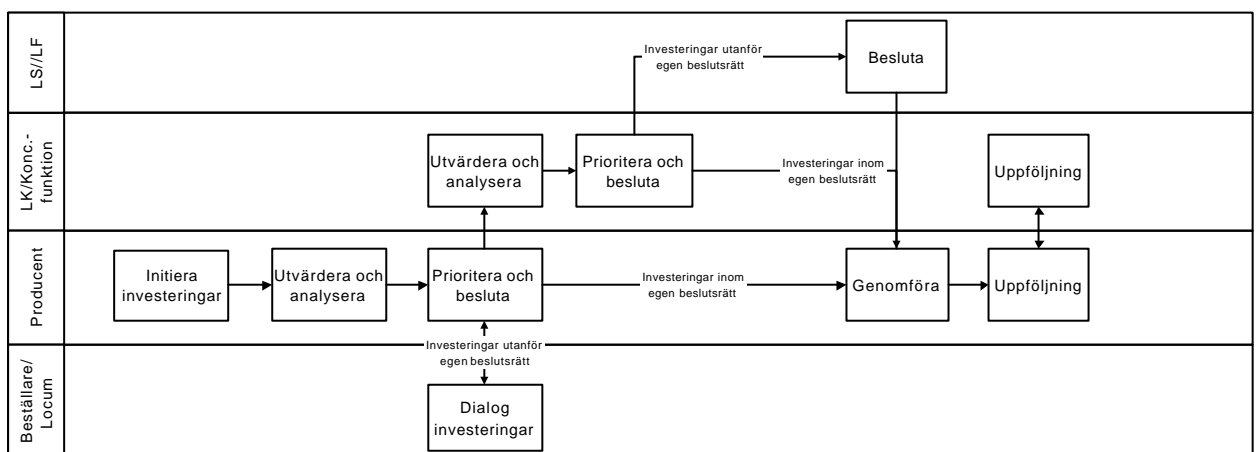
LS/LF

Investeringar utanför egen beslutsrätt

Besluta

LK/Konc.-funktion

Utvärdera och analysera

Prioritera och besluta

Investeringar inom egen beslutsrätt

Uppföljning

Producent

Initiera investeringar

Utvärdera och analysera

Prioritera och besluta

Investeringar inom egen beslutsrätt

Genomföra

Uppföljning

Investeringar utanför egen beslutsrätt

Beställare/Locum

Dialog investeringar